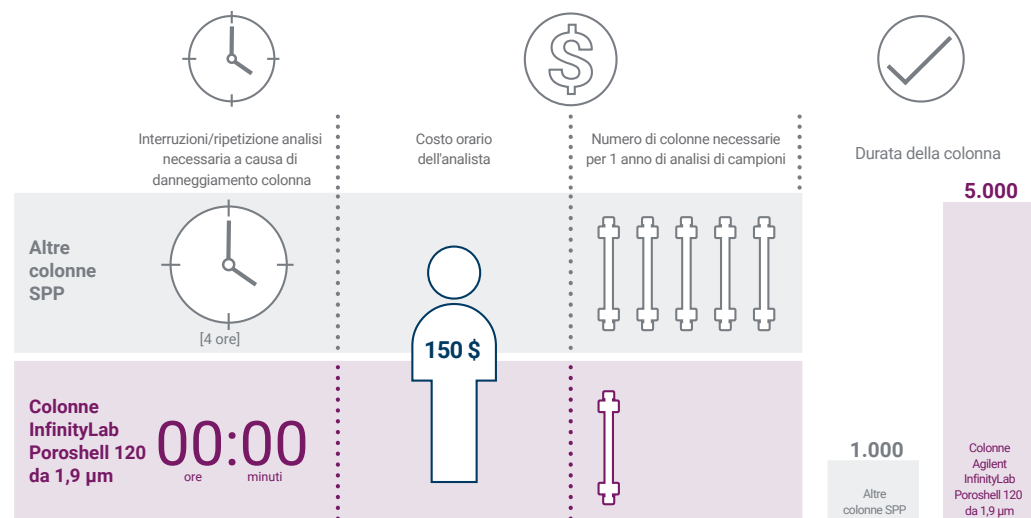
Interruzioni/ripetizione analisi necessaria a causa di danneggiamento colonna

Costo orario dell'analista

Numero di colonne necessarie per 1 anno di analisi di campioni

Durata della colonna

Altre colonne SPP

[4 ore]

150 $

Colonne InfinityLab Poroshell 120 da 1,9 µm

00:00
ore minuti

5.000

1.000

Altre colonne SPP

Colonne Agilent InfinityLab Poroshell 120 da 1,9 µm